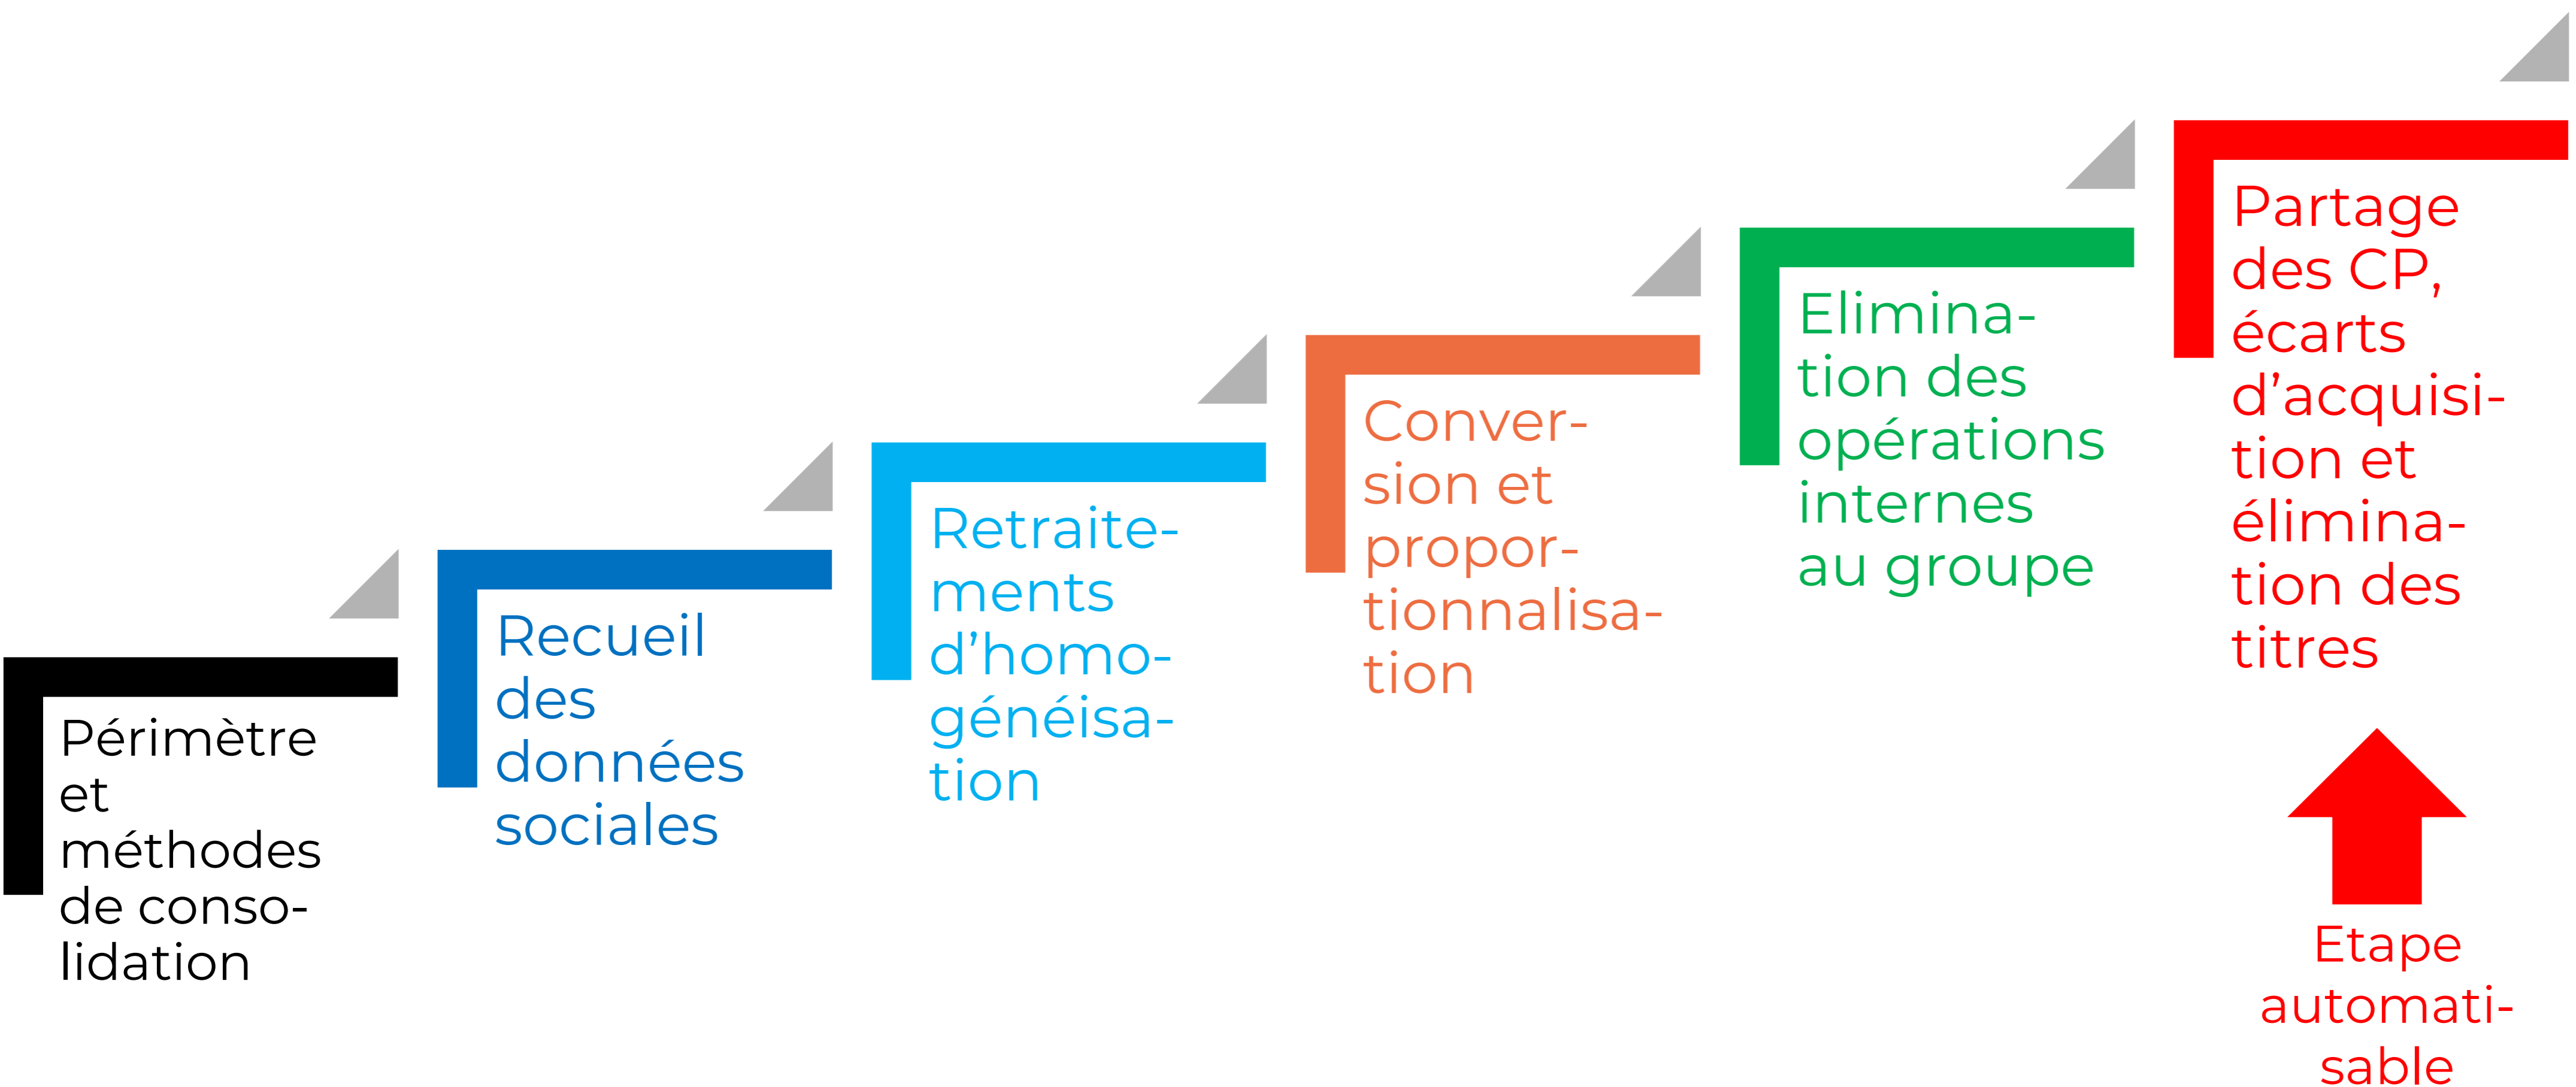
Périmètre et méthodes de consolidation

Recueil des données sociales

Retraitements d'homogénéisation

Conversion et proportionnalisation

Elimination des opérations internes au groupe

Partage des CP, écarts d'acquisition et élimination des titres

Etape automatisable